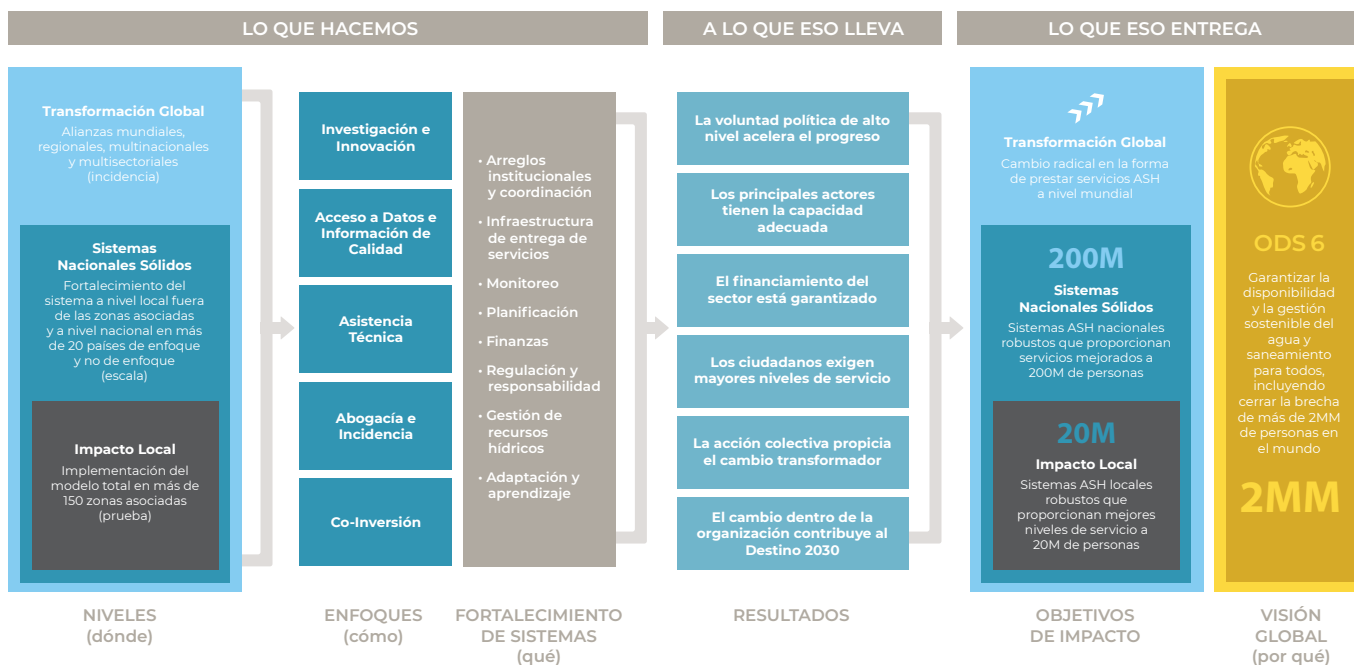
LO QUE HACEMOS

A LO QUE ESO LLEVA

LO QUE ESO ENTREGA

Transformación Global
Alianzas mundiales, regionales, multinacionales y multisectoriales (incidencia)

Sistemas Nacionales Sólidos
Fortalecimiento del sistema a nivel local fuera de las zonas asociadas y a nivel nacional en más de 20 países de enfoque y no de enfoque (escala)

Impacto Local
Implementación del modelo total en más de 150 zonas asociadas (prueba)

NIVELES (dónde)

Investigación e Innovación

Acceso a Datos e Información de Calidad

Asistencia Técnica

Abogacía e Incidencia

Co-Inversión

ENFOQUES (cómo)

• Arreglos institucionales y coordinación
• Infraestructura de entrega de servicios
• Monitoreo
• Planificación
• Finanzas
• Regulación y responsabilidad
• Gestión de recursos hídricos
• Adaptación y aprendizaje

FORTALECIMIENTO DE SISTEMAS (qué)

La voluntad política de alto nivel acelera el progreso

Los principales actores tienen la capacidad adecuada

El financiamiento del sector está garantizado

Los ciudadanos exigen mayores niveles de servicio

La acción colectiva propicia el cambio transformador

El cambio dentro de la organización contribuye al Destino 2030

RESULTADOS

Transformación Global
Cambio radical en la forma de prestar servicios ASH a nivel mundial

200M
Sistemas Nacionales Sólidos
Sistemas ASH nacionales robustos que proporcionan servicios mejorados a 200M de personas

20M
Impacto Local
Sistemas ASH locales robustos que proporcionan mejores niveles de servicio a 20M de personas

OBJETIVOS DE IMPACTO

ODS 6
Garantizar la disponibilidad y la gestión sostenible del agua y saneamiento para todos, incluyendo cerrar la brecha de más de 2MM de personas en el mundo

2MM

VISIÓN GLOBAL (por qué)